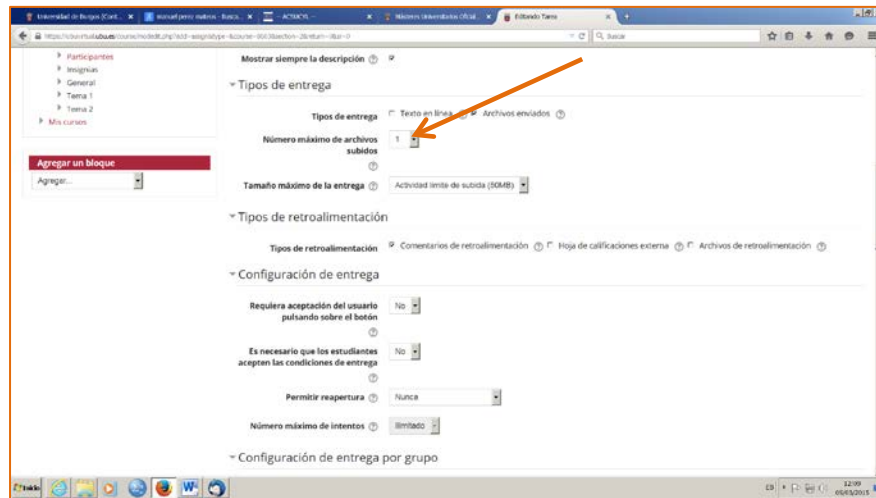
Universidad de Burgos (Cont... × manuel perez mateos - Busca... × ACTÚCYL × Másteres Universitarios Oficial... × Editando Tarea ×

https://ubuvirtual.ubu.es/course/modedit.php?add=assign&type=&course=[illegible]

Buscar

Participantes
Insignias
General
Tema 1
Tema 2
Mis cursos

Agregar un bloque
Agregar...

Mostrar siempre la descripción

Tipos de entrega

Tipos de entrega Texto en línea Archivos enviados

Número máximo de archivos subidos 1

Tamaño máximo de la entrega Actividad límite de subida (50MB)

Tipos de retroalimentación

Tipos de retroalimentación Comentarios de retroalimentación Hoja de calificaciones externa Archivos de retroalimentación

Configuración de entrega

Requiera aceptación del usuario pulsando sobre el botón No

Es necesario que los estudiantes acepten las condiciones de entrega No

Permitir reapertura Nunca

Número máximo de intentos Ilimitado

Configuración de entrega por grupo

Inicio

12:09
05/05/2015